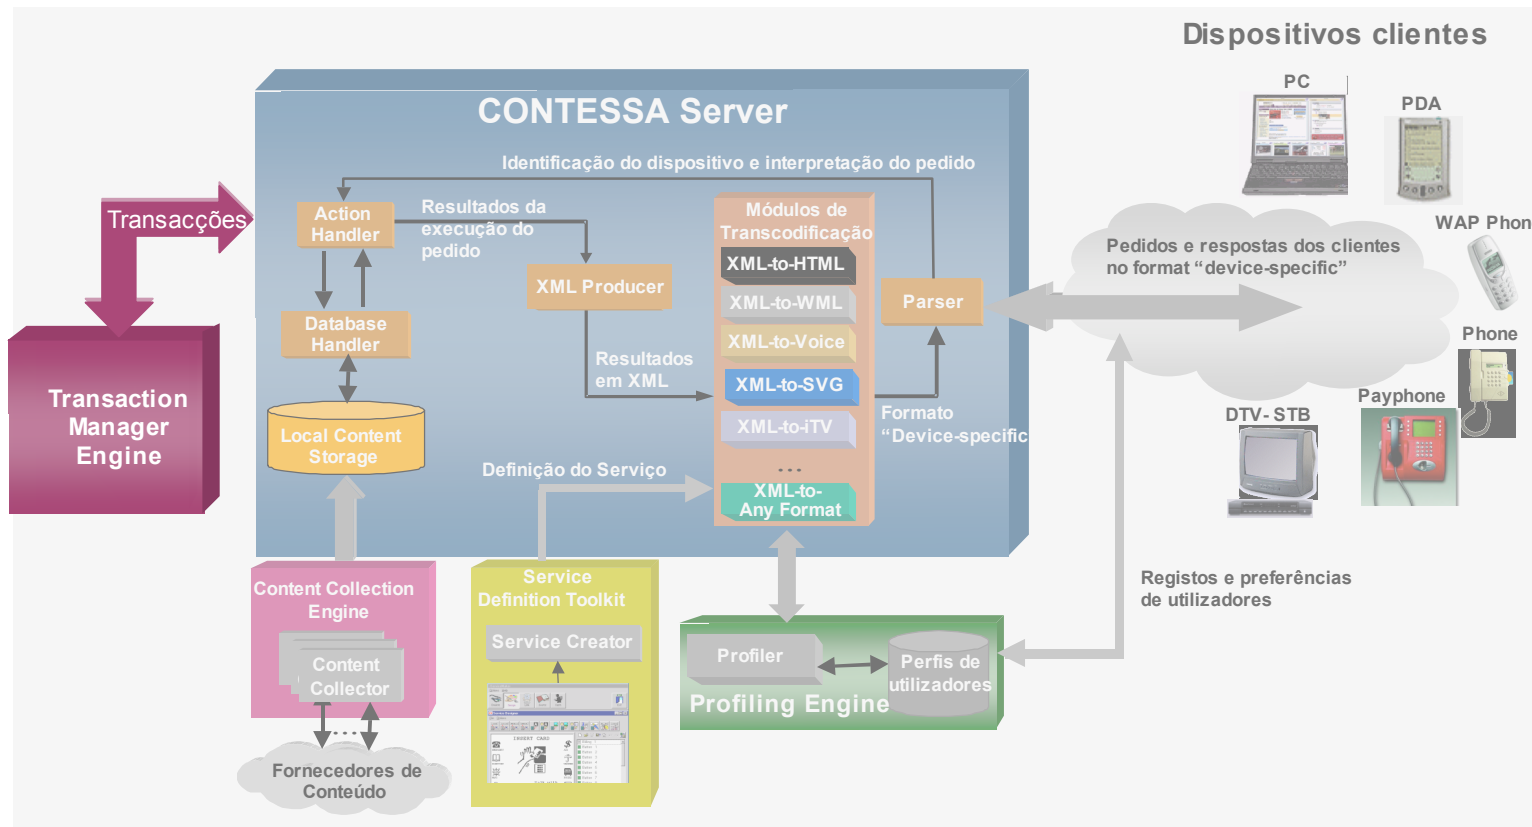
Dispositivos clientes

CONTESSA Server

Identificação do dispositivo e interpretação do pedido

Transacções

Action Handler

Resultados da execução do pedido

Módulos de Transcodificação

XML-to-HTML

XML-to-WML

XML-to-Voice

XML-to-SVG

XML-to-iTV

...

XML-to-Any Format

XML Producer

Parser

Database Handler

Resultados em XML

Local Content Storage

Definição do Serviço

Formato "Device-specific

Transaction Manager Engine

PC

PDA

WAP Phon

Phone

Payphone

DTV- STB

Pedidos e respostas dos clientes no format "device-specific"

Registos e preferências de utilizadores

Content Collection Engine

Content Collector

Fornecedores de Conteúdo

Service Definition Toolkit

Service Creator

Profiler

Perfis de utilizadores

Profiling Engine